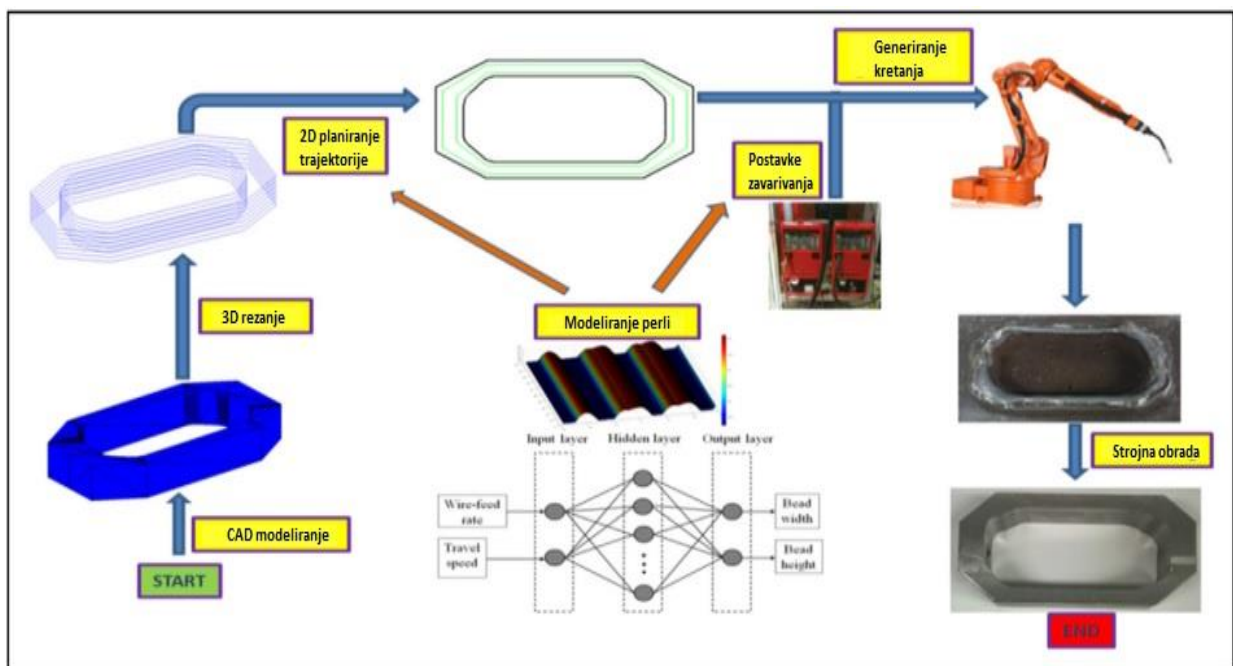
Generiranje kretanja

2D planiranje trajektorije

Postavke zavarivanja

3D rezanje

Modeliranje perli

Input layer

Hidden layer

Output layer

Wire-feed rate

Travel speed

Bead width

Bead height

CAD modeliranje

START

Strojna obrada

END